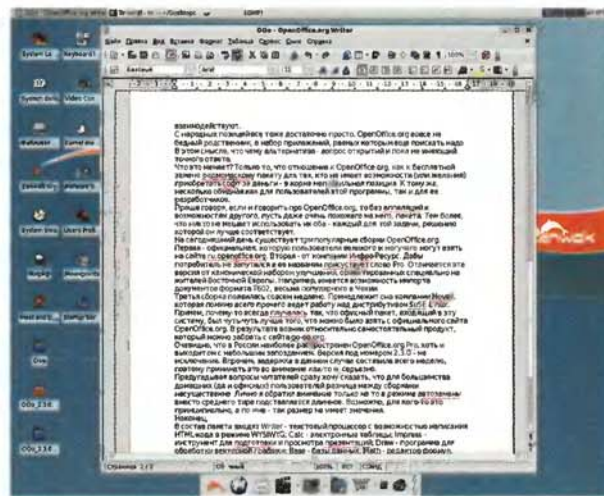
OOo - OpenOffice.org Writer

Файл Правка Вид Вставка Формат Таблица Сервис Окно Справка

взаимодействуют.

С народных позиций все тоже достаточно просто. OpenOffice.org вовсе не бедный родственник, в набор приложений, равных которым еще поискать надо. В этом смысле, что чему альтернатива - вопрос открытый и пока не имеющий точного ответа.

Что это меняет? Только то, что отношение к OpenOffice.org, как к бесплатной замене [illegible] пакету для тех, кто не имеет возможности (или желания) приобрести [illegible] за деньги - в корне неправильная позиция. К тому же, несколько обидная как для пользователей этой программы, так и для ее разработчиков.

Проще говоря, если и говорить про OpenOffice.org, то без апелляций к возможностям другого, пусть даже очень похожего на него, пакета. Тем более, что каждый из них может использовать не оба - каждый для той задачи, решению которой он лучше соответствует.

На сегодняшний день существует три популярные сборки OpenOffice.org. Первая - официальная, которую пользователи Windows и Linux могут взять на сайте ru.openoffice.org. Вторая - от компании Инфра-Ресурс. Дабы потребитель не запутался в ее названии, присутствует слово Pro. Отличается эта версия от канонической набором улучшений, сопровождаемых специально не жителей Восточной Европы. Например, имеется возможность импорта документов формата PRO2, весьма популярного в Чехии.

Третья сборка появилась совсем недавно. Принадлежит она компании Novell, которая помимо всего прочего ведет работу над дистрибутивом SuSE Linux. Причем, почему-то всегда случалось так, что обычный пакет, входящий в эту систему, был чуть-чуть лучше того, что можно было взять с официального сайта OpenOffice.org. В результате всяких относительно самостоятельный продукт, который можно забрать с сайта go-oo.org.

Очевидно, что в России наиболее распространен OpenOffice.org Pro, хоть и выходит он с небольшим запозданием. Версия под номером 2.3.0 - не исключение. Впрочем, мелкие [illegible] в данном случае составила всего неделю, поэтому принимать это во внимание вряд ли серьезно.

Предугадывая вопросы читателей сразу хочу сказать, что для большинства домашних (да и офисных) пользователей разница между сборками несущественна. Лично я обратил внимание только на то в режиме автозамены вместо среднего тире подставляется длинное. Возможно, для кого-то это принципиально, а по мне - так размер на что-то значения.

Наконец,

В состав пакета входят Writer - текстовый процессор с возможностью написания HTML-кода в режиме WYSIWYG, Calc - электронные таблицы, Impress - инструмент для подготовки и просмотра презентаций, Draw - программа для обработки векторной графики, Base - базы данных, Math - редактор формул.

Страница 1 / 3